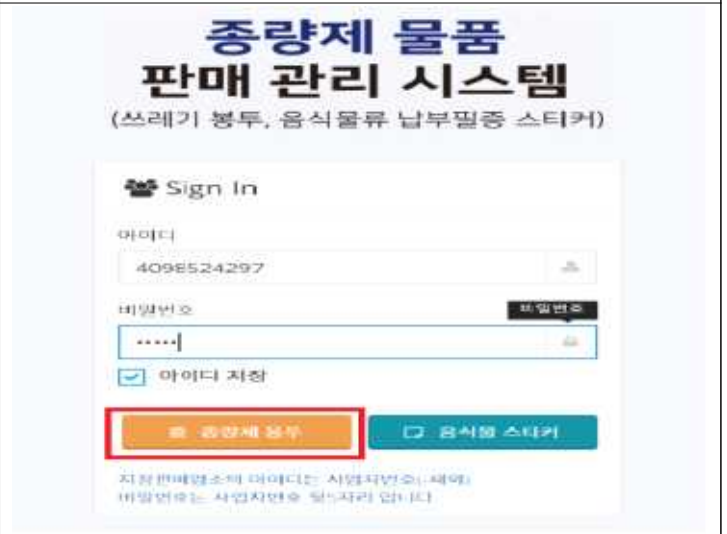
종량제 물품
판매 관리 시스템
(쓰레기 봉투, 음식물류 납부필증 스티커)

Sign In

아이디

4098524297

비밀번호

비밀번호

•••••

아이디 저장

종량제 봉투

음식물 스티커

지정판매업소의 아이디는 사업자번호(-제외)
비밀번호는 사업자번호 뒷5자리 입니다